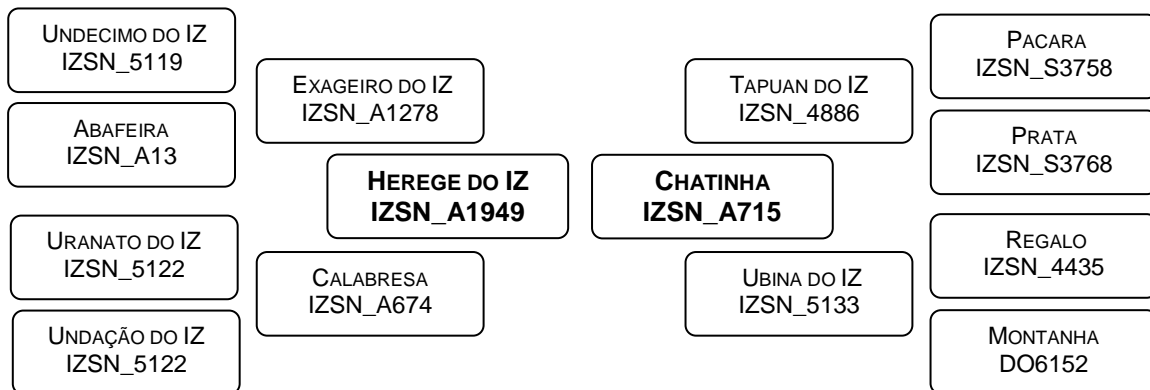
Undecimo do IZ
IZSN_5119

Abafeira
IZSN_A13

Uranato do IZ
IZSN_5122

Undação do IZ
IZSN_5122

Exageiro do IZ
IZSN_A1278

Herege do IZ
IZSN_A1949

Calabresa
IZSN_A674

Chatinha
IZSN_A715

Tapuan do IZ
IZSN_4886

Ubina do IZ
IZSN_5133

Pacara
IZSN_S3758

Prata
IZSN_S3768

Regalo
IZSN_4435

Montanha
DO6152